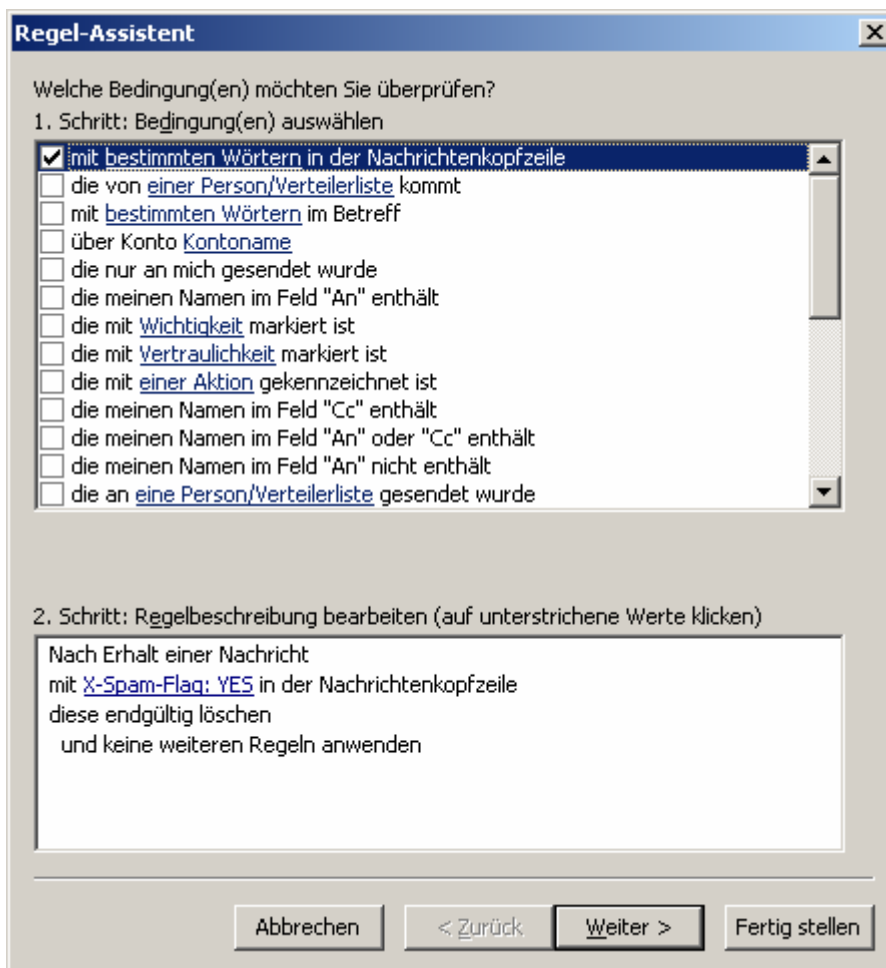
Regel-Assistent

Welche Bedingung(en) möchten Sie überprüfen?
1. Schritt: Bedingung(en) auswählen

mit bestimmten Wörtern in der Nachrichtenkopfzeile
die von einer Person/Verteilerliste kommt
mit bestimmten Wörtern im Betreff
über Konto Kontoname
die nur an mich gesendet wurde
die meinen Namen im Feld "An" enthält
die mit Wichtigkeit markiert ist
die mit Vertraulichkeit markiert ist
die mit einer Aktion gekennzeichnet ist
die meinen Namen im Feld "Cc" enthält
die meinen Namen im Feld "An" oder "Cc" enthält
die meinen Namen im Feld "An" nicht enthält
die an eine Person/Verteilerliste gesendet wurde

2. Schritt: Regelbeschreibung bearbeiten (auf unterstrichene Werte klicken)

Nach Erhalt einer Nachricht
mit X-Spam-Flag: YES in der Nachrichtenkopfzeile
diese endgültig löschen
und keine weiteren Regeln anwenden

Abbrechen
< Zurück
Weiter >
Fertig stellen